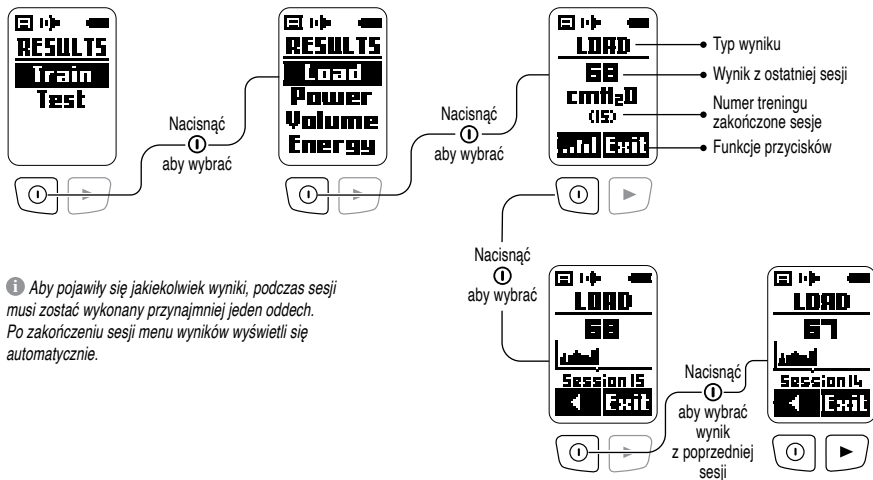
RESULTS
Train
Test

Nacisnąć
aby wybrać

RESULTS
Load
Power
Volume
Energy

Nacisnąć
aby wybrać

LOAD
68
cmH$_2$O
(15)
Exit

Typ wyniku
Wynik z ostatniej sesji
Numer treningu zakończone sesje
Funkcje przycisków

Nacisnąć
aby wybrać

Aby pojawiły się jakiekolwiek wyniki, podczas sesji musi zostać wykonany przynajmniej jeden oddech. Po zakończeniu sesji menu wyników wyświetli się automatycznie.

LOAD
68
Session 15
Exit

Nacisnąć
aby wybrać wynik z poprzedniej sesji

LOAD
67
Session 14
Exit